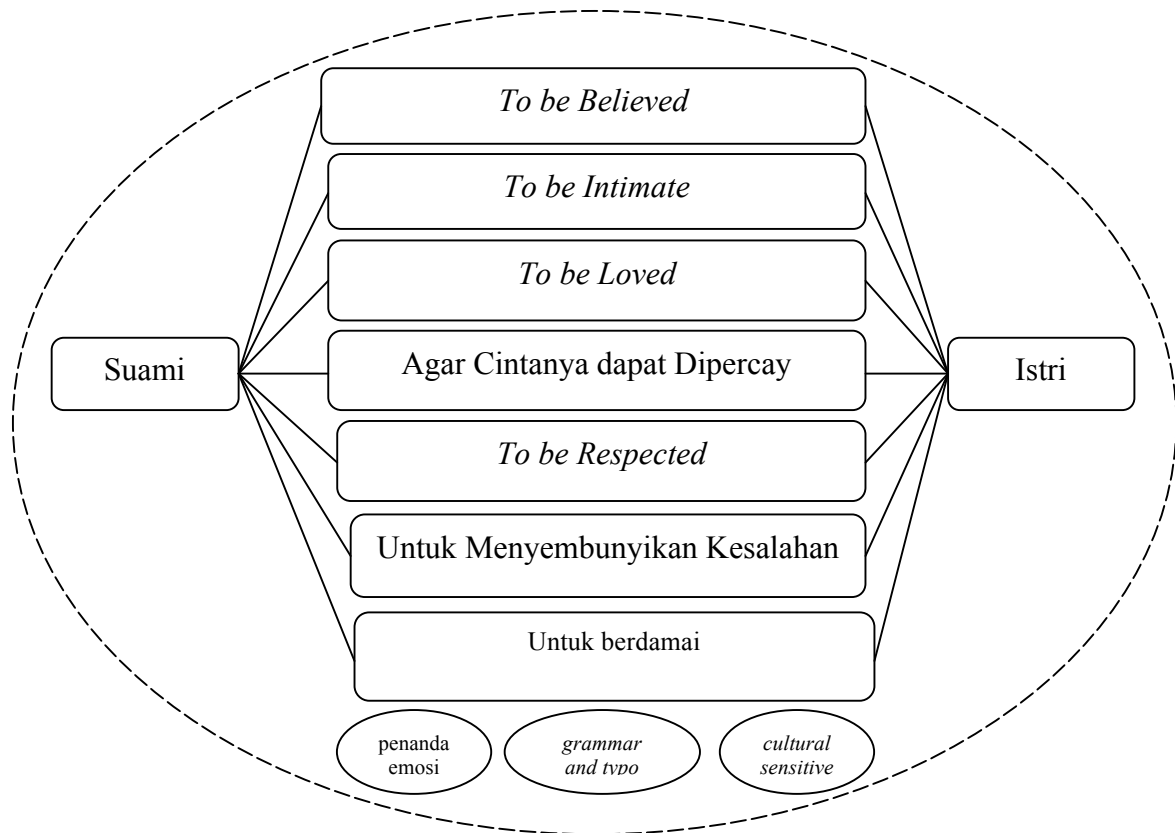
Suami

To be Believed

To be Intimate

To be Loved

Agar Cintanya dapat Dipercay

To be Respected

Untuk Menyembunyikan Kesalahan

Untuk berdamai

Istri

penanda emosi

grammar and typo

cultural sensitive